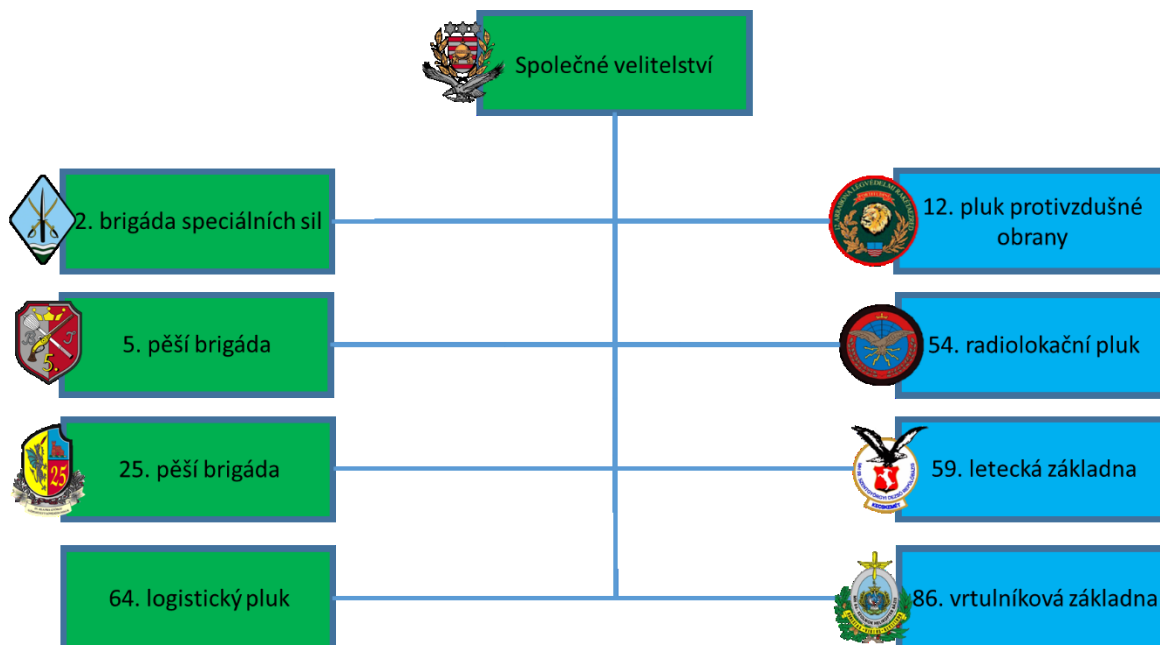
Společné velitelství

2. brigáda speciálních sil

12. pluk protivzdušné obrany

5. pěší brigáda

54. radiolokační pluk

25. pěší brigáda

59. letecká základna

64. logistický pluk

86. vrtulníková základna